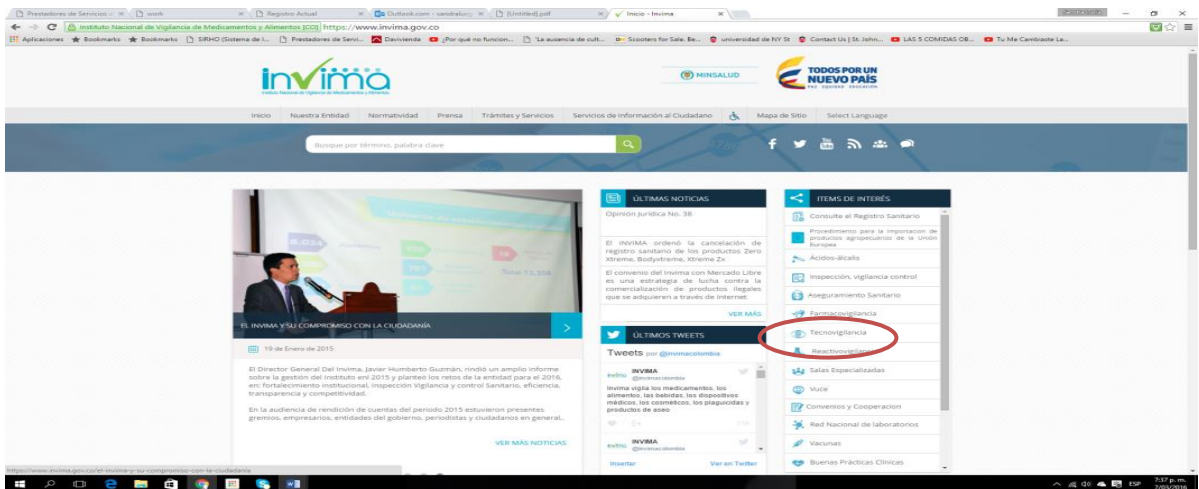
Prestadores de Servicios | work | Registro Actual | Outlook.com - sandraluz | [Untitled].pdf | Inicio - Invima

Instituto Nacional de Vigilancia de Medicamentos y Alimentos [CO] https://www.invima.gov.co

Aplicaciones | Bookmarks | Bookmarks | SIRHO (Sistema de I... | Prestadores de Servi... | Davivienda | ¿Por qué no funcion... | 'La ausencia de cult... | Scooters for Sale, Be... | universidad de NY St | Contact Us | St. John... | LAS 5 COMIDAS OB... | Tu Me Cambiaste La...

invima
Instituto Nacional de Vigilancia de Medicamentos y Alimentos

MINSALUD

TODOS POR UN NUEVO PAÍS
PAZ EQUIDAD EDUCACIÓN

Inicio | Nuestra Entidad | Normatividad | Prensa | Trámites y Servicios | Servicios de Información al Ciudadano | Mapa de Sitio | Select Language

Busque por término, palabra clave

EL INVIMA Y SU COMPROMISO CON LA CIUDADANÍA

19 de Enero de 2015

El Director General Del Invima, Javier Humberto Guzmán, rindió un amplio informe sobre la gestión del Instituto en 2015 y planteó los retos de la entidad para el 2016, en: fortalecimiento institucional, Inspección Vigilancia y control Sanitario, eficiencia, transparencia y competitividad.

En la audiencia de rendición de cuentas del periodo 2015 estuvieron presentes gremios, empresarios, entidades del gobierno, periodistas y ciudadanos en general...

VER MÁS NOTICIAS

ÚLTIMAS NOTICIAS

Opinión Jurídica No. 38

El INVIMA ordenó la cancelación de registro sanitario de los productos Zero Xtreme, Bodyxtreme, Xtreme Zx

El convenio del Invima con Mercado Libre es una estrategia de lucha contra la comercialización de productos ilegales que se adquieren a través de internet

VER MÁS

ÚLTIMOS TWEETS

Tweets por @invimacolombia

INVIMA @invimacolombia
Invima vigila los medicamentos, los alimentos, las bebidas, los dispositivos médicos, los cosméticos, los plaguicidas y productos de aseo

INVIMA @invimacolombia

Insertar | Ver en Twitter

ITEMS DE INTERÉS

Consulte el Registro Sanitario
Procedimiento para la importacion de productos agropecuarios de la Unión Europea
Ácidos-álcalis
Inspección, vigilancia control
Aseguramiento Sanitario
Farmacovigilancia
Tecnovigilancia
Reactivovigilancia
Salas Especializadas
Vuce
Convenios y Cooperacion
Red Nacional de laboratorios
Vacunas
Buenas Prácticas Clínicas

https://www.invima.gov.co/el-invima-y-su-compromiso-con-la-ciudadania

ESP 7:37 p. m. 7/03/2016